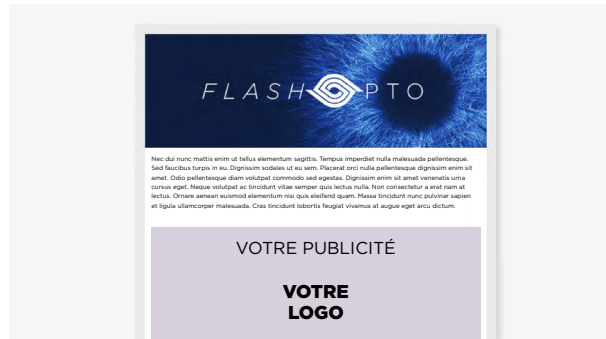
FLASH PTO

Nec dui nunc mattis enim ut tellus elementum sagittis. Tempus imperdiet nulla malesuada pellentesque. Sed faucibus turpis in eu. Dignissim sodales ut eu sem. Placerat orci nulla pellentesque dignissim enim sit amet. Odio pellentesque diam volutpat commodo sed egestas. Dignissim enim sit amet venenatis urna cursus eget. Neque volutpat ac tincidunt vitae semper quis lectus nulla. Non consectetur a erat nam at lectus. Ornare aenean euismod elementum nisi quis eleifend quam. Massa tincidunt nunc pulvinar sapien et ligula ullamcorper malesuada. Cras tincidunt lobortis feugiat vivamus at augue eget arcu dictum.

VOTRE PUBLICITÉ

VOTRE
LOGO